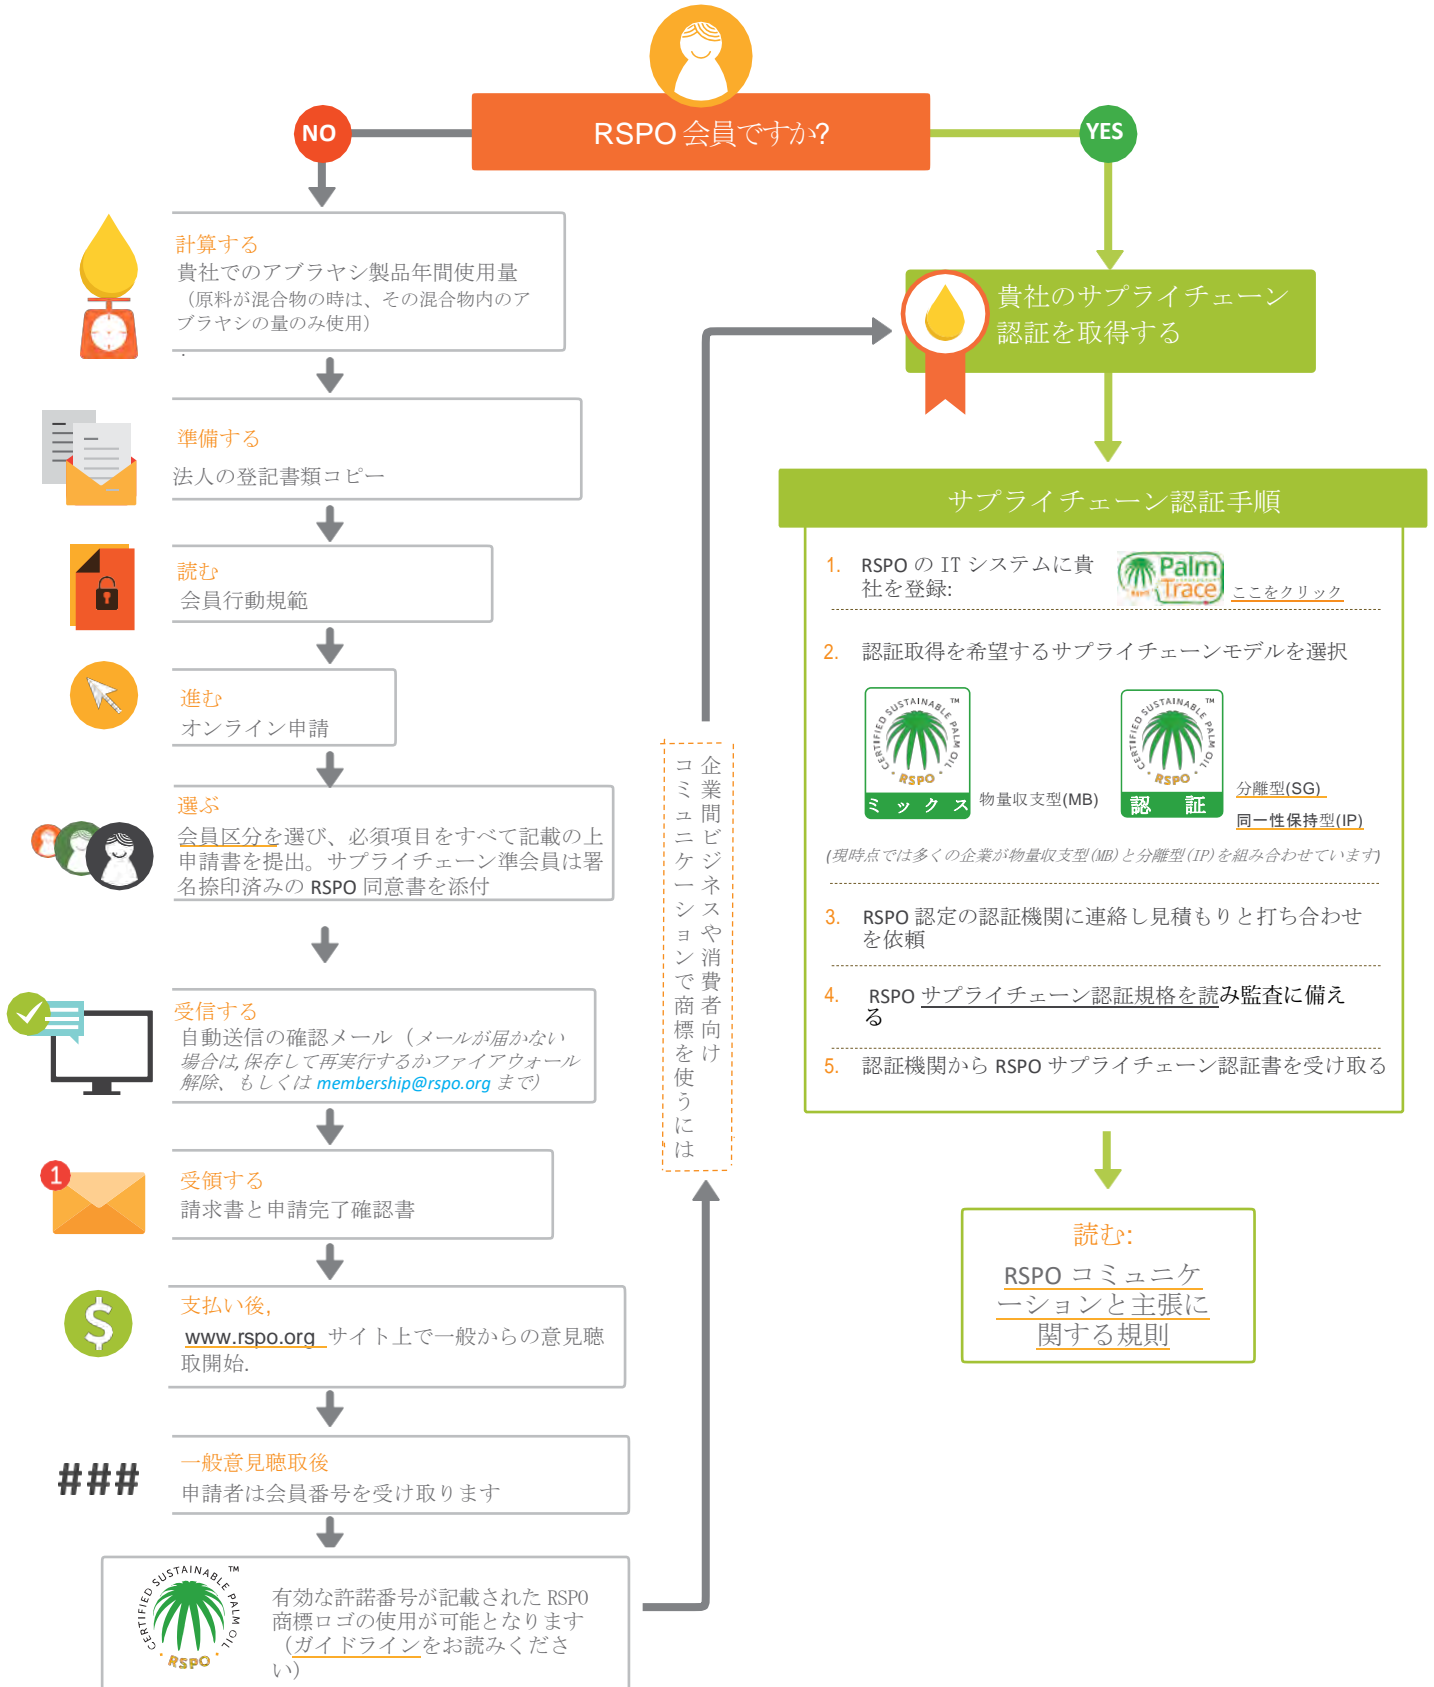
RSPO 会員ですか?

NO

YES

計算する
貴社でのアブラヤシ製品年間使用量
（原料が混合物の時は、その混合物内のアブラヤシの量のみ使用）

準備する
法人の登記書類コピー

読む
会員行動規範

進む
オンライン申請

選ぶ
会員区分を選び、必須項目をすべて記載の上申請書を提出。サプライチェーン準会員は署名捺印済みの RSPO 同意書を添付

受信する
自動送信の確認メール（メールが届かない場合は,保存して再実行するかファイアウォール解除、もしくは membership@rspo.org まで）

1

受領する
請求書と申請完了確認書

$

支払い後,
www.rspo.org サイト上で一般からの意見聴取開始.

###

一般意見聴取後
申請者は会員番号を受け取ります

CERTIFIED SUSTAINABLE PALM OIL TM RSPO

有効な許諾番号が記載された RSPO 商標ロゴの使用が可能となります（ガイドラインをお読みください）

企業間ビジネスや消費者向けコミュニケーションで商標を使うには

貴社のサプライチェーン認証を取得する

サプライチェーン認証手順

1. RSPO の IT システムに貴社を登録: Palm Trace ここをクリック

2. 認証取得を希望するサプライチェーンモデルを選択

CERTIFIED SUSTAINABLE PALM OIL TM RSPO ミックス 物量収支型(MB)

CERTIFIED SUSTAINABLE PALM OIL TM RSPO 認証 分離型(SG) 同一性保持型(IP)

(現時点では多くの企業が物量収支型(MB)と分離型(IP)を組み合わせています)

3. RSPO 認定の認証機関に連絡し見積もりと打ち合わせを依頼

4. RSPO サプライチェーン認証規格を読み監査に備える

5. 認証機関から RSPO サプライチェーン認証書を受け取る

読む:
RSPO コミュニケーションと主張に関する規則